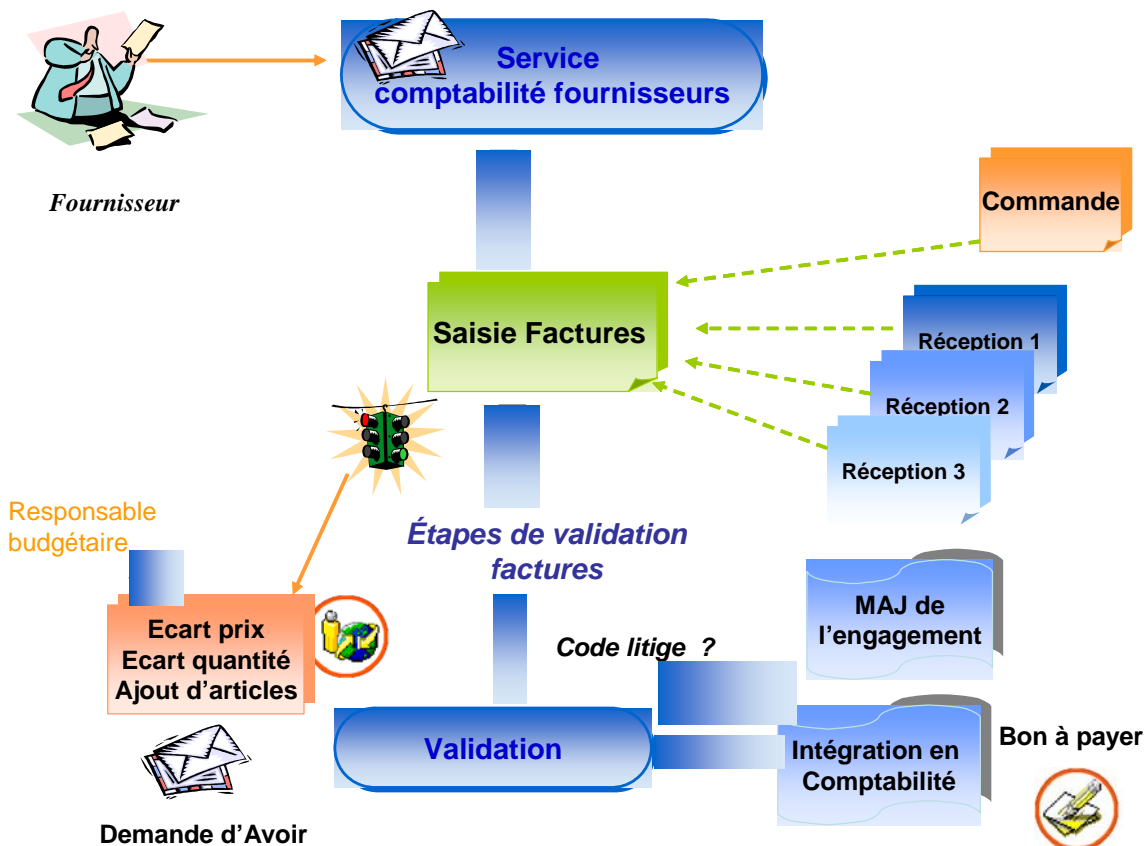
Fournisseur

Service comptabilité fournisseurs

Commande

Saisie Factures

Réception 1

Réception 2

Réception 3

Responsable budgétaire

Étapes de validation factures

MAJ de l'engagement

Ecart prix
Ecart quantité
Ajout d'articles

Code litige ?

Validation

Intégration en Comptabilité

Bon à payer

Demande d'Avoir